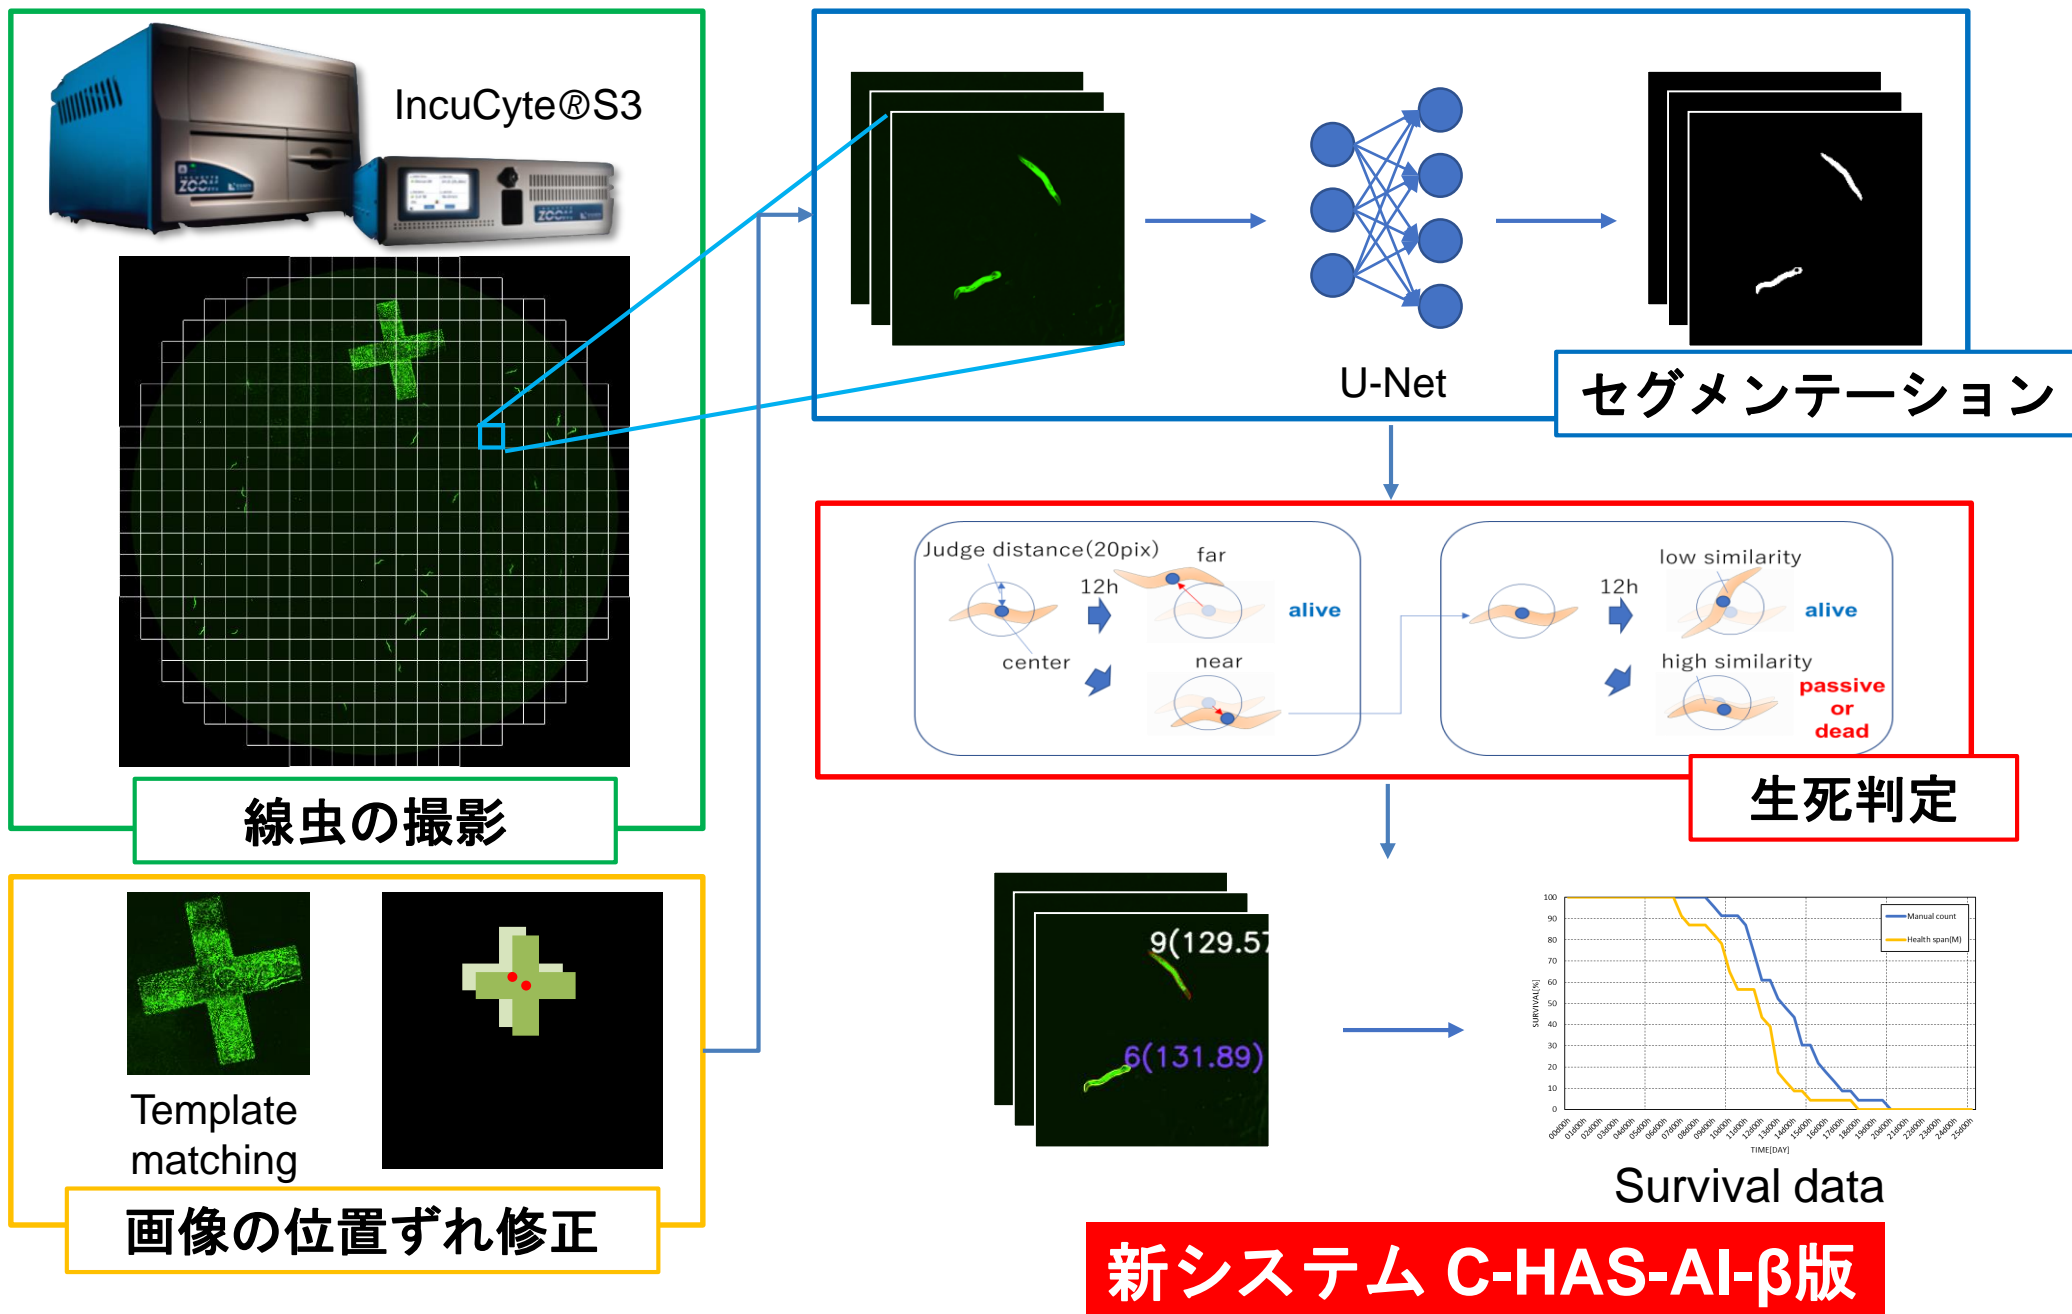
IncuCyte®S3

線虫の撮影

Template matching

画像の位置ずれ修正

U-Net

セグメンテーション

Judge distance(20pix)

12h

far

alive

center

near

low similarity

12h

alive

high similarity

passive or dead

生死判定

9(129.57

6(131.89)

100
90
80
70
60
50
40
30
20
10
0

SURVIVAL[%]

Manual count
Health span(M)

TIME[DAY]

Survival data

新システム C-HAS-AI-β版